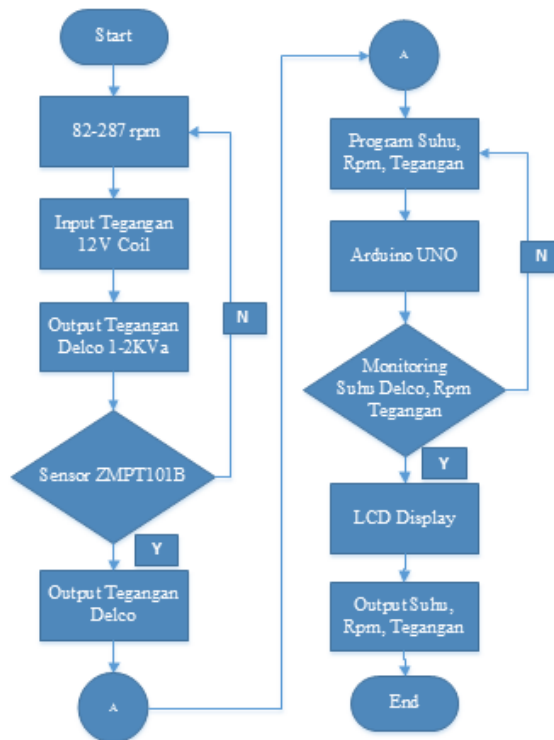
Start

82-287 rpm

Input Tegangan 12V Coil

Output Tegangan Delco 1-2KVa

N

Sensor ZMPT101B

Y

Output Tegangan Delco

A

A

Program Suhu, Rpm, Tegangan

Arduino UNO

N

Monitoring Suhu Delco, Rpm Tegangan

Y

LCD Display

Output Suhu, Rpm, Tegangan

End